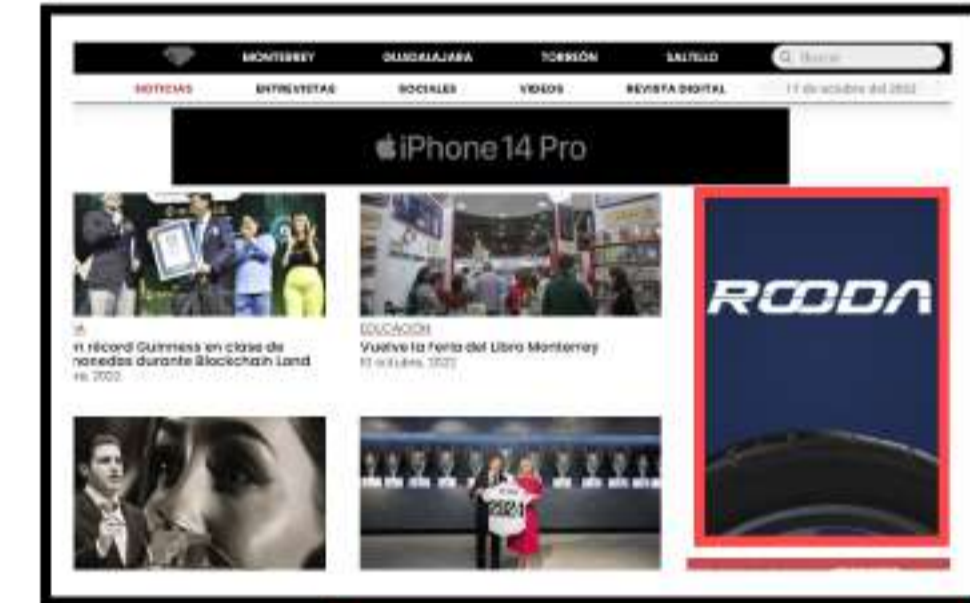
MONTERREY GUADALAJARA TORREÓN SALTILLO Q Buscar

NOTICIAS ENTREVISTAS SOCIALES VIDEOS REVISTA DIGITAL 11 de octubre del 2022

iPhone 14 Pro

ROODA

IA
n récord Guinness en clase de nonedas durante Blockchain Land
re 2022

EDUCACIÓN
Vuelve la Feria del Libro Monterrey
10 octubre, 2022

2024